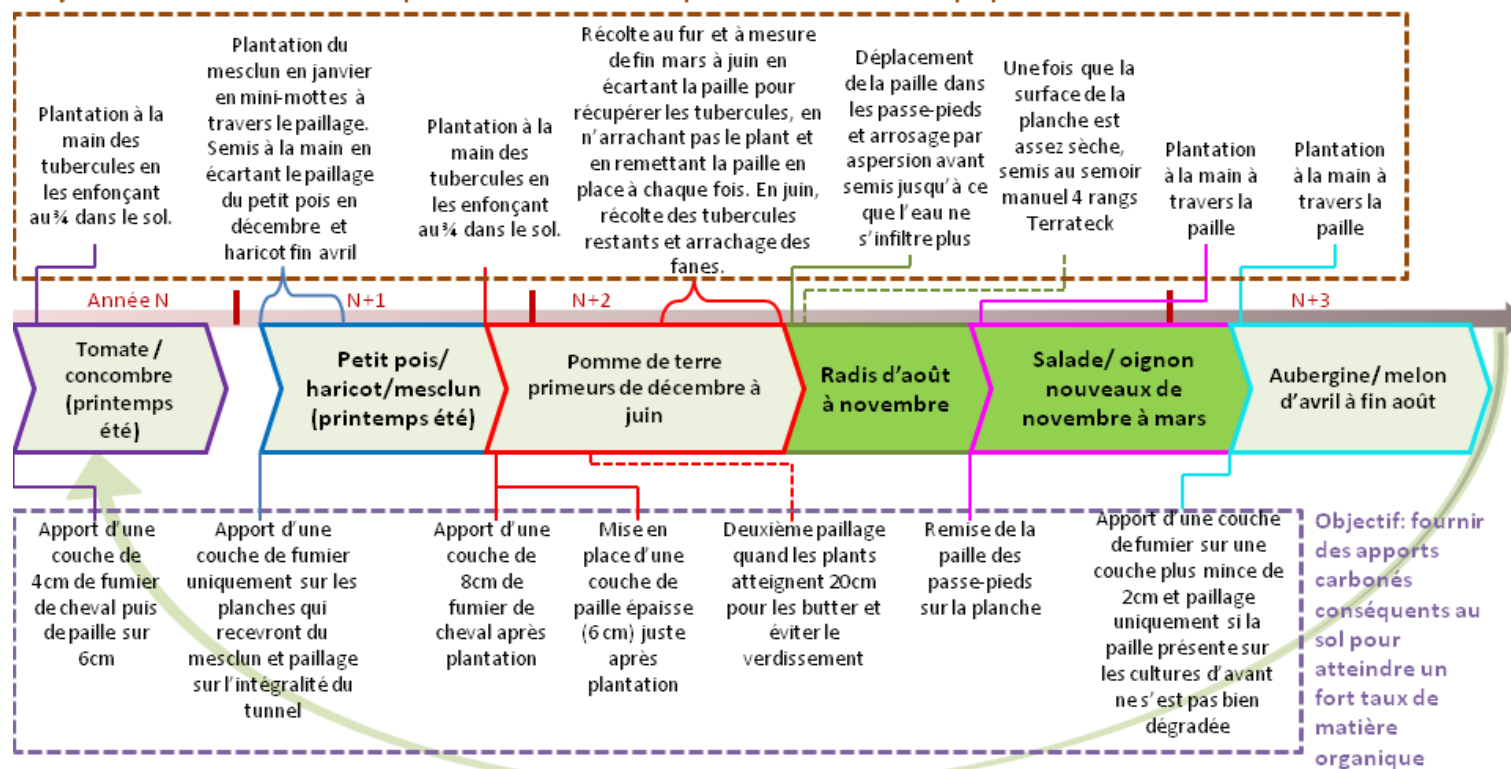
Plantation à la main des tubercules en les enfonçant au¾ dans le sol.

Plantation du mesclun en janvier en mini-mottes à travers le paillage. Semis à la main en écartant le paillage du petit pois en décembre et haricot fin avril

Plantation à la main des tubercules en les enfonçant au¾ dans le sol.

Récolte au fur et à mesure de fin mars à juin en écartant la paille pour récupérer les tubercules, en n'arrachant pas le plant et en remettant la paille en place à chaque fois. En juin, récolte des tubercules restants et arrachage des fanes.

Déplacement de la paille dans les passe-pieds et arrosage par aspersion avant semis jusqu'à ce que l'eau ne s'infiltre plus

Une fois que la surface de la planche est assez sèche, semis au semoir manuel 4 rangs Terrateck

Plantation à la main à travers la paille

Plantation à la main à travers la paille

Année N

N+1

N+2

N+3

Tomate / concombre (printemps été)

Petit pois/ haricot/mesclun (printemps été)

Pomme de terre primeurs de décembre à juin

Radis d'août à novembre

Salade/ oignon nouveaux de novembre à mars

Aubergine/ melon d'avril à fin août

Apport d'une couche de 4cm de fumier de cheval puis de paille sur 6cm

Apport d'une couche de fumier uniquement sur les planches qui recevront du mesclun et paillage sur l'intégralité du tunnel

Apport d'une couche de 8cm de fumier de cheval après plantation

Mise en place d'une couche de paille épaisse (6 cm) juste après plantation

Deuxième paillage quand les plants atteignent 20cm pour les butter et éviter le verdissement

Remise de la paille des passe-pieds sur la planche

Apport d'une couche de fumier sur une couche plus mince de 2cm et paillage uniquement si la paille présente sur les cultures d'avant ne s'est pas bien dégradée

Objectif: fournir des apports carbonés conséquents au sol pour atteindre un fort taux de matière organique